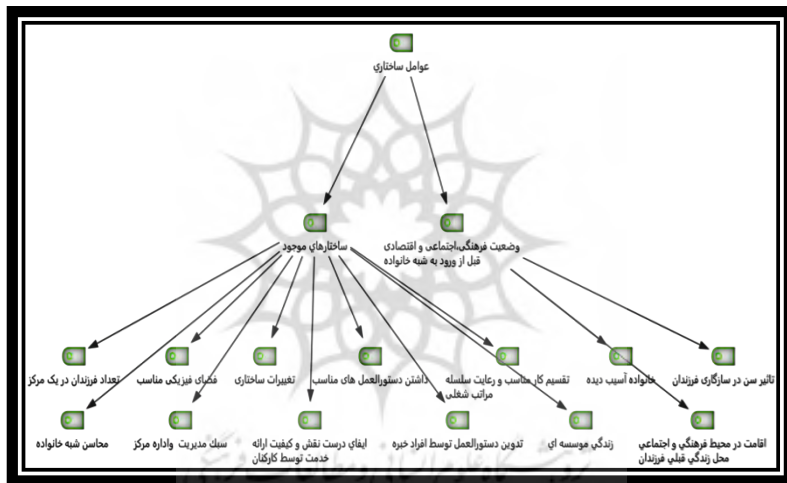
عوامل ساختاري

ساختارهاي موجود

وضعيت فرهنگي،اجتماعي و اقتصادي قبل از ورود به شبه خانواده

تعداد فرزندان در يک مرکز

فضاي فيزيکي مناسب

تغييرات ساختاري

داشتن دستورالعمل هاي مناسب

تقسيم کار مناسب و رعايت سلسله مراتب شغلي

خانواده آسيب ديده

تاثير سن در سازگاري فرزندان

محاسن شبه خانواده

سبک مديريت واداره مرکز

ايفاي درست نقش و کيفيت ارائه خدمت توسط کارکنان

تدوين دستورالعمل توسط افراد خبره

زندگي موسسه اي

اقامت در محيط فرهنگي و اجتماعي محل زندگي قبلي فرزندان